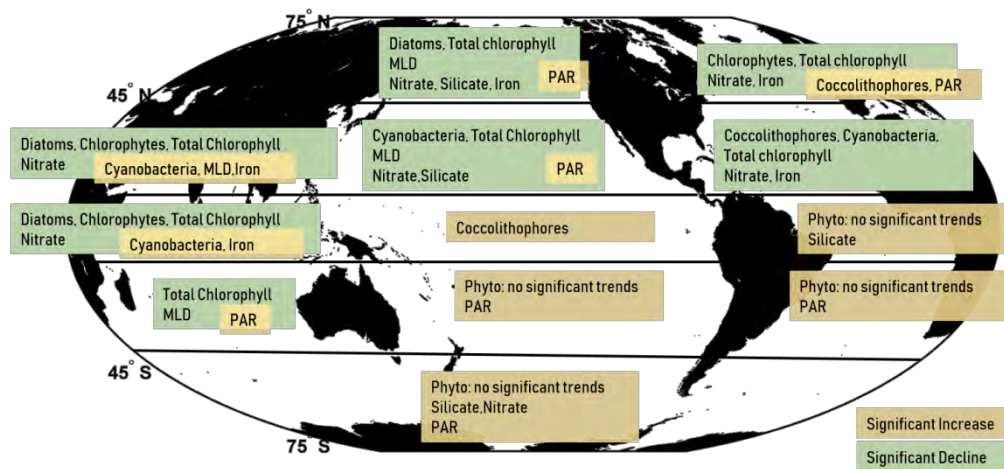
75° N

45° N

45° S

75° S

Diatoms, Total chlorophyll
MLD
Nitrate, Silicate, Iron
PAR

Chlorophytes, Total chlorophyll
Nitrate, Iron
Coccolithophores, PAR

Diatoms, Chlorophytes, Total Chlorophyll
Nitrate
Cyanobacteria, MLD, Iron

Cyanobacteria, Total Chlorophyll
MLD
Nitrate, Silicate
PAR

Coccolithophores, Cyanobacteria, Total chlorophyll
Nitrate, Iron

Diatoms, Chlorophytes, Total Chlorophyll
Nitrate
Cyanobacteria, Iron

Coccolithophores

Phyto: no significant trends
Silicate

Total Chlorophyll
MLD
PAR

Phyto: no significant trends
PAR

Phyto: no significant trends
PAR

Phyto: no significant trends
Silicate, Nitrate
PAR

Significant Increase

Significant Decline